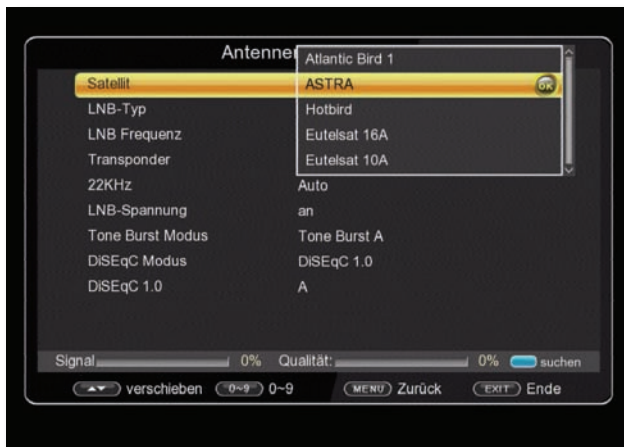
Antenne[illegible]

Atlantic Bird 1
ASTRA
Hotbird
Eutelsat 16A
Eutelsat 10A

| | |
|---|---|
| Satellit | ASTRA |
| LNB-Typ | Hotbird |
| LNB Frequenz | Eutelsat 16A |
| Transponder | Eutelsat 10A |
| 22KHz | Auto |
| LNB-Spannung | an |
| Tone Burst Modus | Tone Burst A |
| DiSEqC Modus | DiSEqC 1.0 |
| DiSEqC 1.0 | A |

OK

Signal 0% Qualität: 0% suchen

verschieben 0~9 0~9 MENU Zurück EXIT Ende